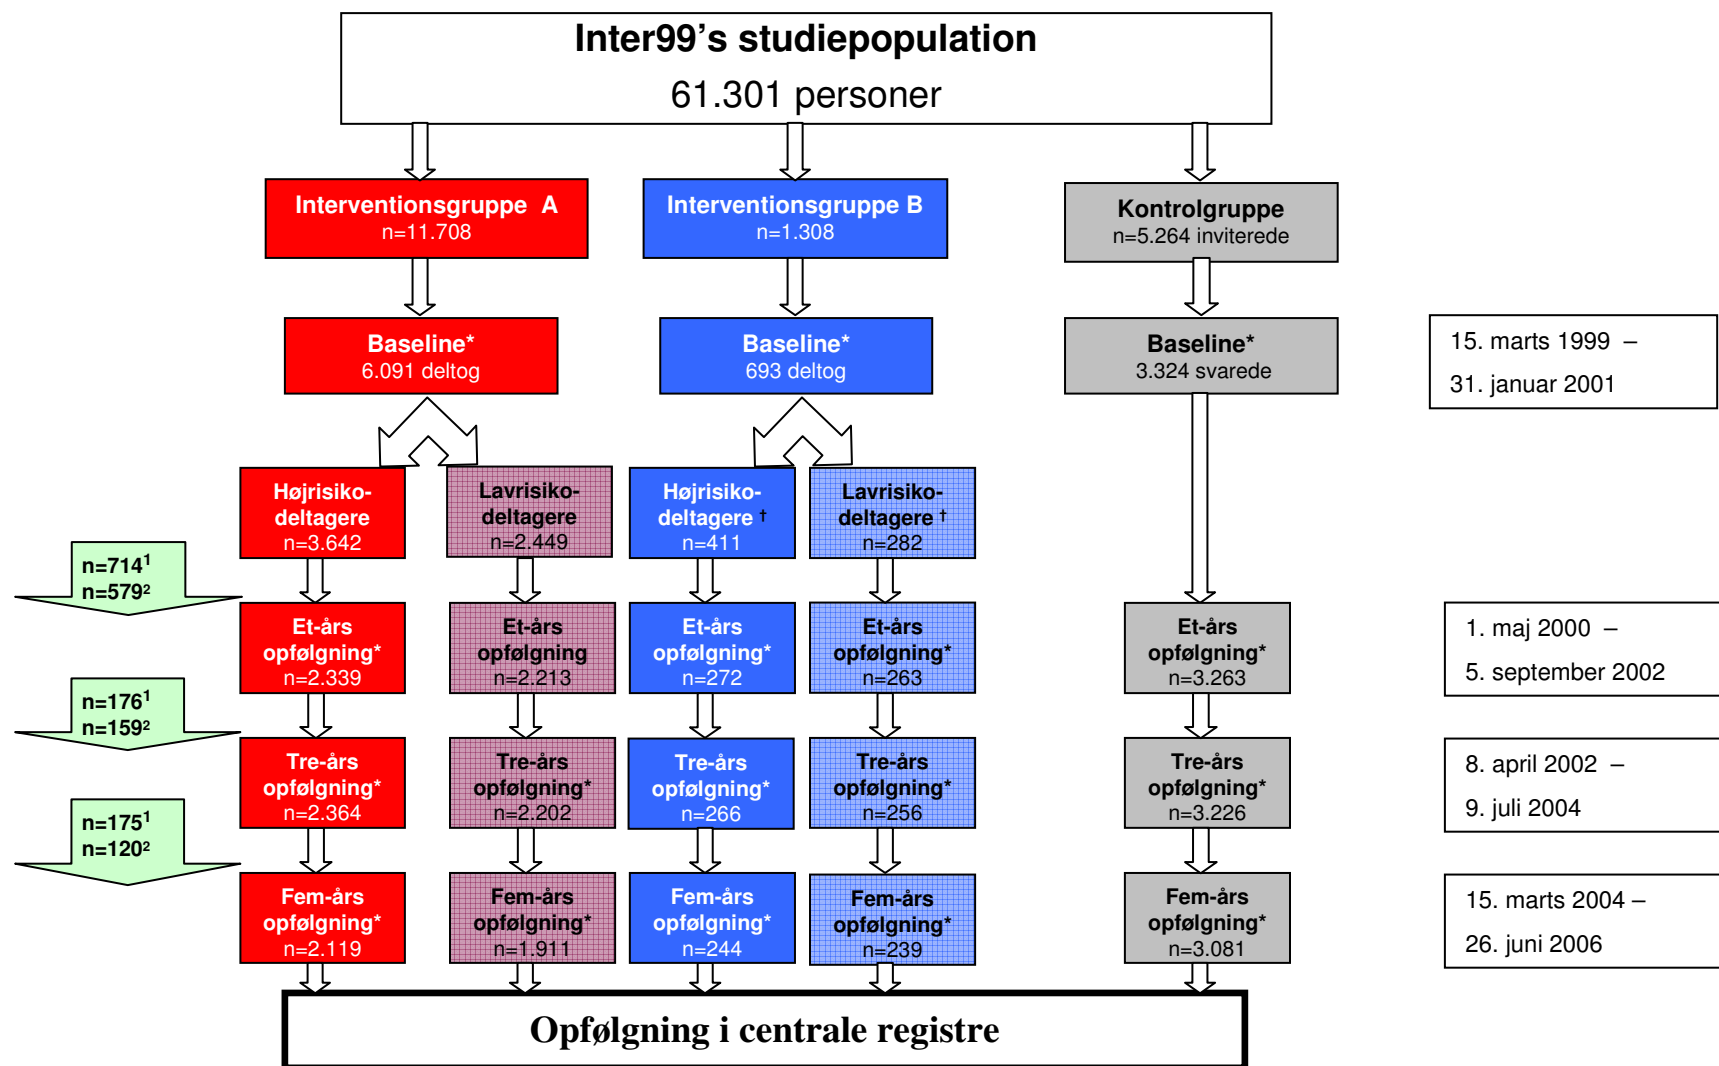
Inter99's studiepopulation
61.301 personer

Interventionsgruppe A
n=11.708

Interventionsgruppe B
n=1.308

Kontrolgruppe
n=5.264 inviterede

Baseline*
6.091 deltog

Baseline*
693 deltog

Baseline*
3.324 svarede

15. marts 1999 –
31. januar 2001

Højrisiko-deltagere
n=3.642

Lavrisiko-deltagere
n=2.449

Højrisiko-deltagere †
n=411

Lavrisiko-deltagere †
n=282

n=714$^1$
n=579$^2$

Et-års opfølgning*
n=2.339

Et-års opfølgning
n=2.213

Et-års opfølgning*
n=272

Et-års opfølgning*
n=263

Et-års opfølgning*
n=3.263

1. maj 2000 –
5. september 2002

n=176$^1$
n=159$^2$

Tre-års opfølgning*
n=2.364

Tre-års opfølgning*
n=2.202

Tre-års opfølgning*
n=266

Tre-års opfølgning*
n=256

Tre-års opfølgning*
n=3.226

8. april 2002 –
9. juli 2004

n=175$^1$
n=120$^2$

Fem-års opfølgning*
n=2.119

Fem-års opfølgning*
n=1.911

Fem-års opfølgning*
n=244

Fem-års opfølgning*
n=239

Fem-års opfølgning*
n=3.081

15. marts 2004 –
26. juni 2006

Opfølgning i centrale registre